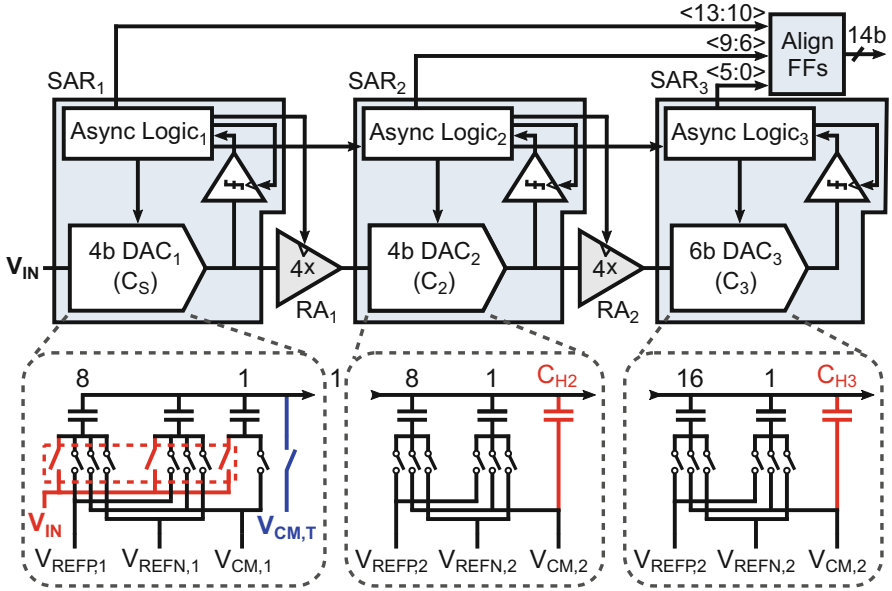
<13:10>
<9:6>
<5:0>
Align FFs
14b
$SAR_1$
$SAR_2$
$SAR_3$
Async $Logic_1$
Async $Logic_2$
Async $Logic_3$
$V_{IN}$
4b $DAC_1$ $(C_S)$
4x
$RA_1$
4b $DAC_2$ $(C_2)$
4x
$RA_2$
6b $DAC_3$ $(C_3)$
8
1
1
$V_{IN}$
$V_{CM,T}$
$V_{REFP,1}$ $V_{REFN,1}$ $V_{CM,1}$
8
1
$C_{H2}$
$V_{REFP,2}$ $V_{REFN,2}$ $V_{CM,2}$
16
1
$C_{H3}$
$V_{REFP,2}$ $V_{REFN,2}$ $V_{CM,2}$